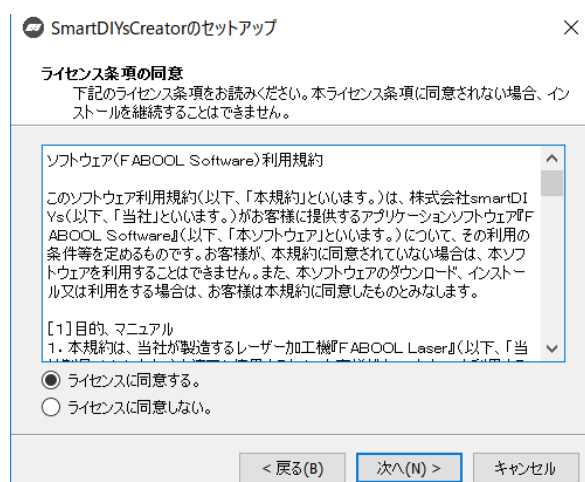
SmartDIYsCreatorのセットアップ

×

ライセンス条項の同意

下記のライセンス条項をお読みください。本ライセンス条項に同意されない場合、インストールを継続することはできません。

ソフトウェア（FABOOL Software）利用規約

このソフトウェア利用規約（以下、「本規約」といいます。）は、株式会社smartDIYs（以下、「当社」といいます。）がお客様に提供するアプリケーションソフトウェア『FABOOL Software』（以下、「本ソフトウェア」といいます。）について、その利用の条件等を定めるものです。お客様が、本規約に同意されていない場合は、本ソフトウェアを利用することはできません。また、本ソフトウェアのダウンロード、インストール又は利用をする場合は、お客様は本規約に同意したものとみなします。

[1]目的、マニュアル
1．本規約は、当社が製造するレーザー加工機『FABOOL Laser』（以下、「当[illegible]

ライセンスに同意する。
ライセンスに同意しない。

< 戻る(B)
次へ(N) >
キャンセル